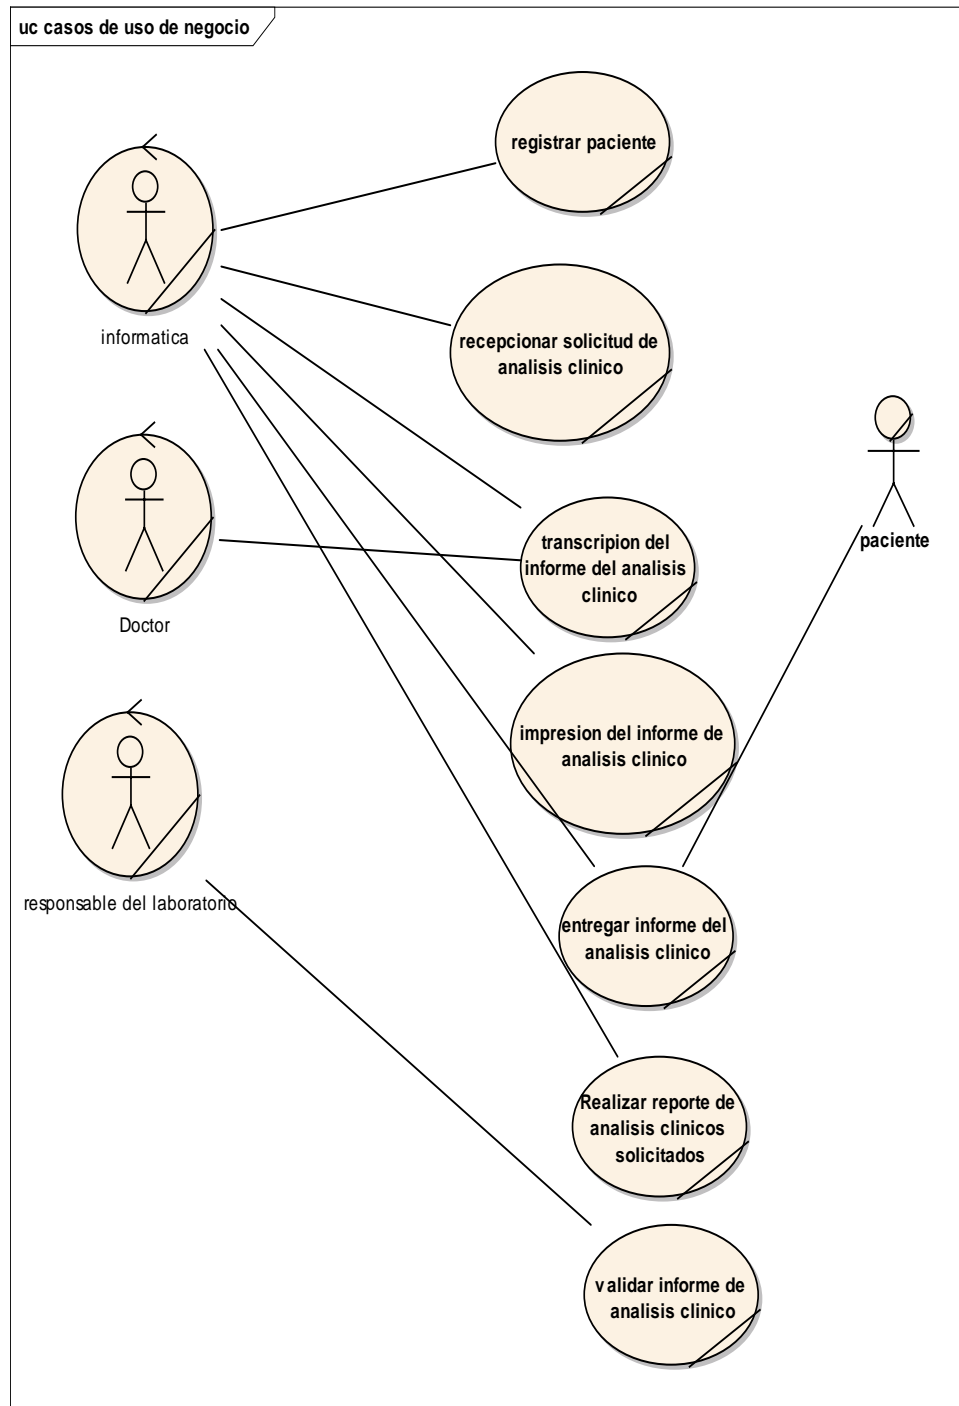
uc casos de uso de negocio

informatica

registrar paciente

recepcionar solicitud de analisis clinico

Doctor

transcripion del informe del analisis clinico

paciente

impresion del informe de analisis clinico

responsable del laboratorio

entregar informe del analisis clinico

Realizar reporte de analisis clinicos solicitados

validar informe de analisis clinico